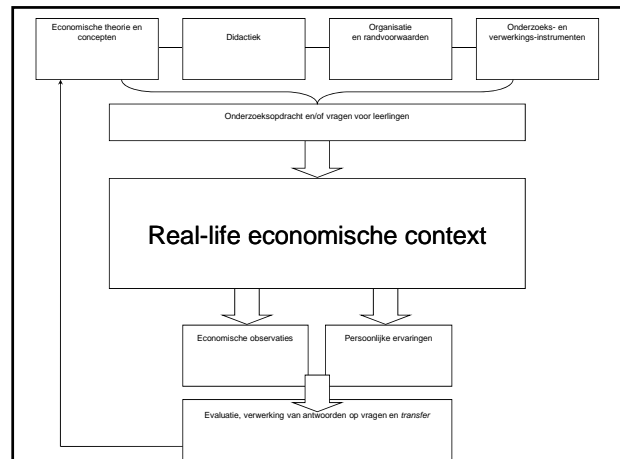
Economische theorie en concepten

Didactiek

Organisatie en randvoorwaarden

Onderzoeks- en verwerkings-instrumenten

Onderzoeksopdracht en/of vragen voor leerlingen

Real-life economische context

Economische observaties

Persoonlijke ervaringen

Evaluatie, verwerking van antwoorden op vragen en *transfer*